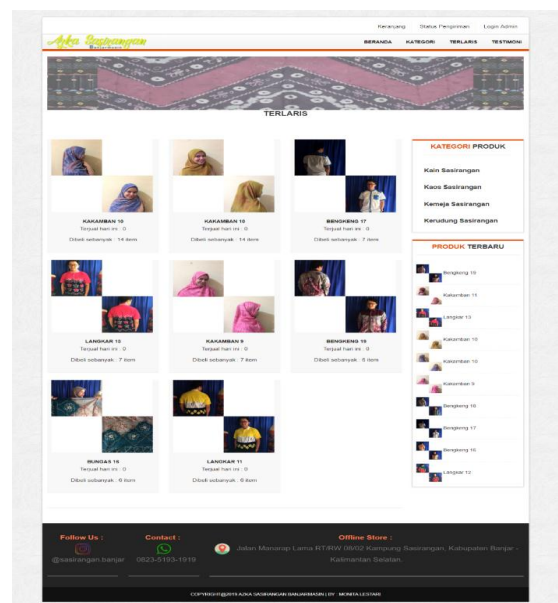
Keranjang Status Pengiriman Login Admin

Azka Sasirangan
Banjarbaru

BERANDA KATEGORI TERLARIS TESTIMONI

TERLARIS

KAKAMBAN 10
Terjual hari ini : 0
Dibeli sebanyak : 14 item

KAKAMBAN 10
Terjual hari ini : 0
Dibeli sebanyak : 14 item

BENGKENG 17
Terjual hari ini : 0
Dibeli sebanyak : 7 item

LANGKAR 13
Terjual hari ini : 0
Dibeli sebanyak : 7 item

KAKAMBAN 9
Terjual hari ini : 0
Dibeli sebanyak : 7 item

BENGKENG 15
Terjual hari ini : 0
Dibeli sebanyak : 6 item

BUNGAS 16
Terjual hari ini : 0
Dibeli sebanyak : 6 item

LANGKAR 11
Terjual hari ini : 0
Dibeli sebanyak : 6 item

KATEGORI PRODUK

Kain Sasirangan
Kaos Sasirangan
Kemeja Sasirangan
Kerudung Sasirangan

PRODUK TERBARU

Bengkeng 19
Kakamban 11
Langkar 13
Kakamban 10
Kakamban 10
Kakamban 9
Bengkeng 16
Bengkeng 17
Bengkeng 15
Langkar 12

Follow Us :
@sasirangan.banjar

Contact :
0823-5193-1919

Offline Store :
Jalan Manarap Lama RT/RW 09/02 Kampung Sasirangan, Kabupaten Banjar - Kalimantan Selatan.

COPYRIGHT@2019 AZKA SASIRANGAN BANJARMASIN | BY : MONITA LESTARI